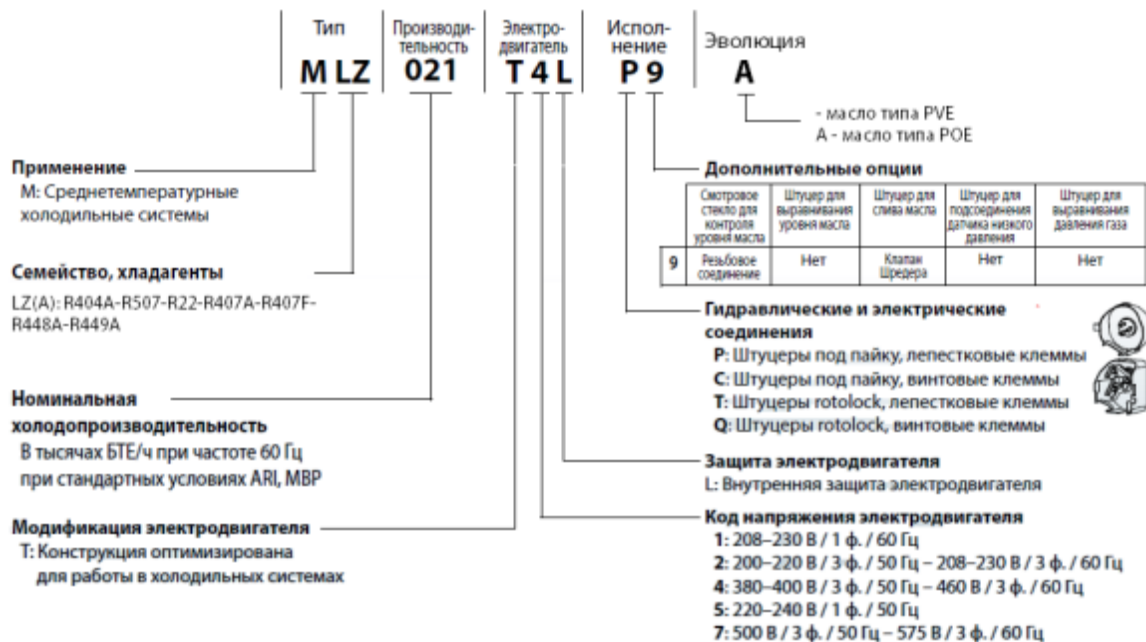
Тип | Производительность | Электродвигатель | Исполнение | Эволюция

M LZ 021 T 4 L P 9 A

- масло типа PVE
A - масло типа POE

Дополнительные опции

| | Смотровое стекло для контроля уровня масла | Штуцер для выравнивания уровня масла | Штуцер для слива масла | Штуцер для подсоединения датчика низкого давления | Штуцер для выравнивания давления газа |
|---|---|---|---|---|---|
| 9 | Резьбовое соединение | Нет | Клапан Шредера | Нет | Нет |

Применение
M: Среднетемпературные холодильные системы

Семейство, хладагенты
LZ(A): R404A-R507-R22-R407A-R407F-R448A-R449A

Номинальная холодопроизводительность
В тысячах БТЕ/ч при частоте 60 Гц при стандартных условиях ARI, MBP

Модификация электродвигателя
T: Конструкция оптимизирована для работы в холодильных системах

Гидравлические и электрические соединения
P: Штуцеры под пайку, лепестковые клеммы
C: Штуцеры под пайку, винтовые клеммы
T: Штуцеры rotolock, лепестковые клеммы
Q: Штуцеры rotolock, винтовые клеммы

Защита электродвигателя
L: Внутренняя защита электродвигателя

Код напряжения электродвигателя
1: 208–230 В / 1 ф. / 60 Гц
2: 200–220 В / 3 ф. / 50 Гц – 208–230 В / 3 ф. / 60 Гц
4: 380–400 В / 3 ф. / 50 Гц – 460 В / 3 ф. / 60 Гц
5: 220–240 В / 1 ф. / 50 Гц
7: 500 В / 3 ф. / 50 Гц – 575 В / 3 ф. / 60 Гц